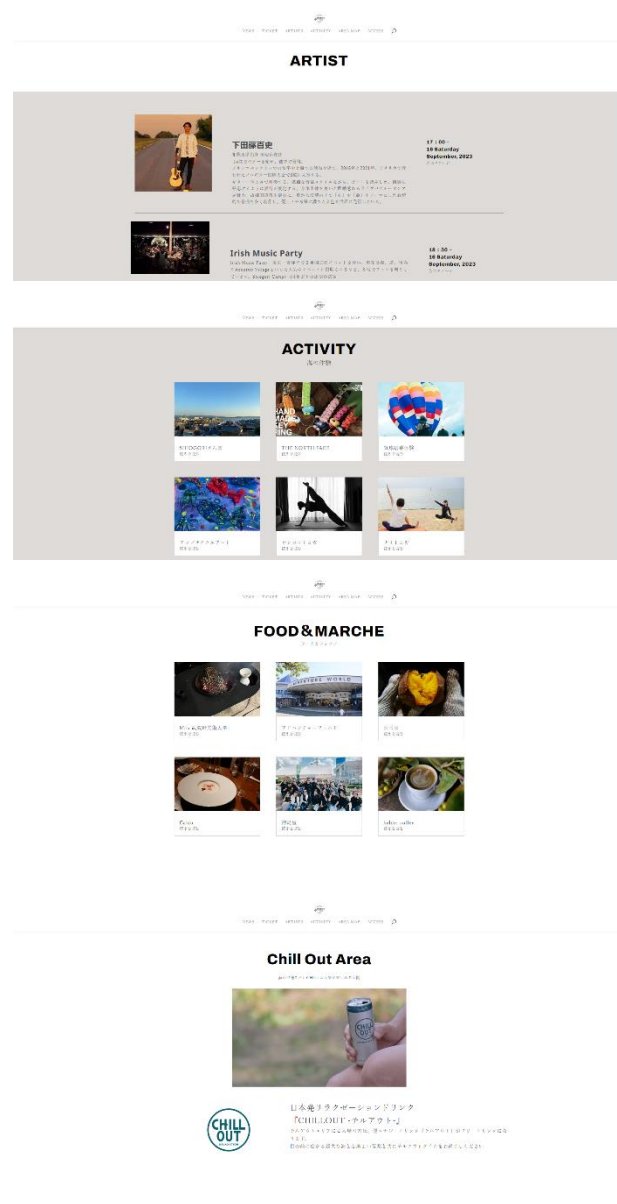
ARTIST

下田藤百史

17:00 -
16 Saturday
September, 2023

Irish Music Party

18:30 -
16 Saturday
September, 2023

ACTIVITY

THE NORTH FACE

FOOD&MARCHE

Chill Out Area

CHILL OUT

日本発リラクゼーションドリンク
「CHILL OUT・チルアウト」